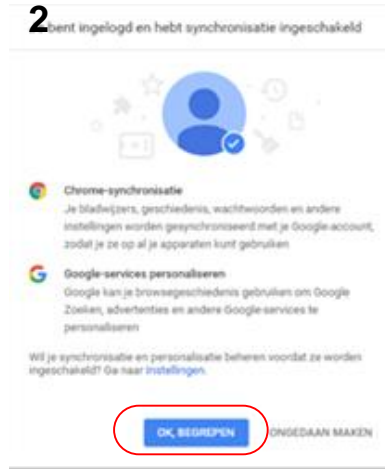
2 bent ingelogd en hebt synchronisatie ingeschakeld

Chrome-synchronisatie
Je bladwijzers, geschiedenis, wachtwoorden en andere instellingen worden gesynchroniseerd met je Google-account, zodat je ze op al je apparaten kunt gebruiken

Google-services personaliseren
Google kan je browsegeschiedenis gebruiken om Google Zoeken, advertenties en andere Google-services te personaliseren

Wil je synchronisatie en personalisatie beheren voordat ze worden ingeschakeld? Ga naar Instellingen.

OK, BEGREPEN

ONGEDAAN MAKEN